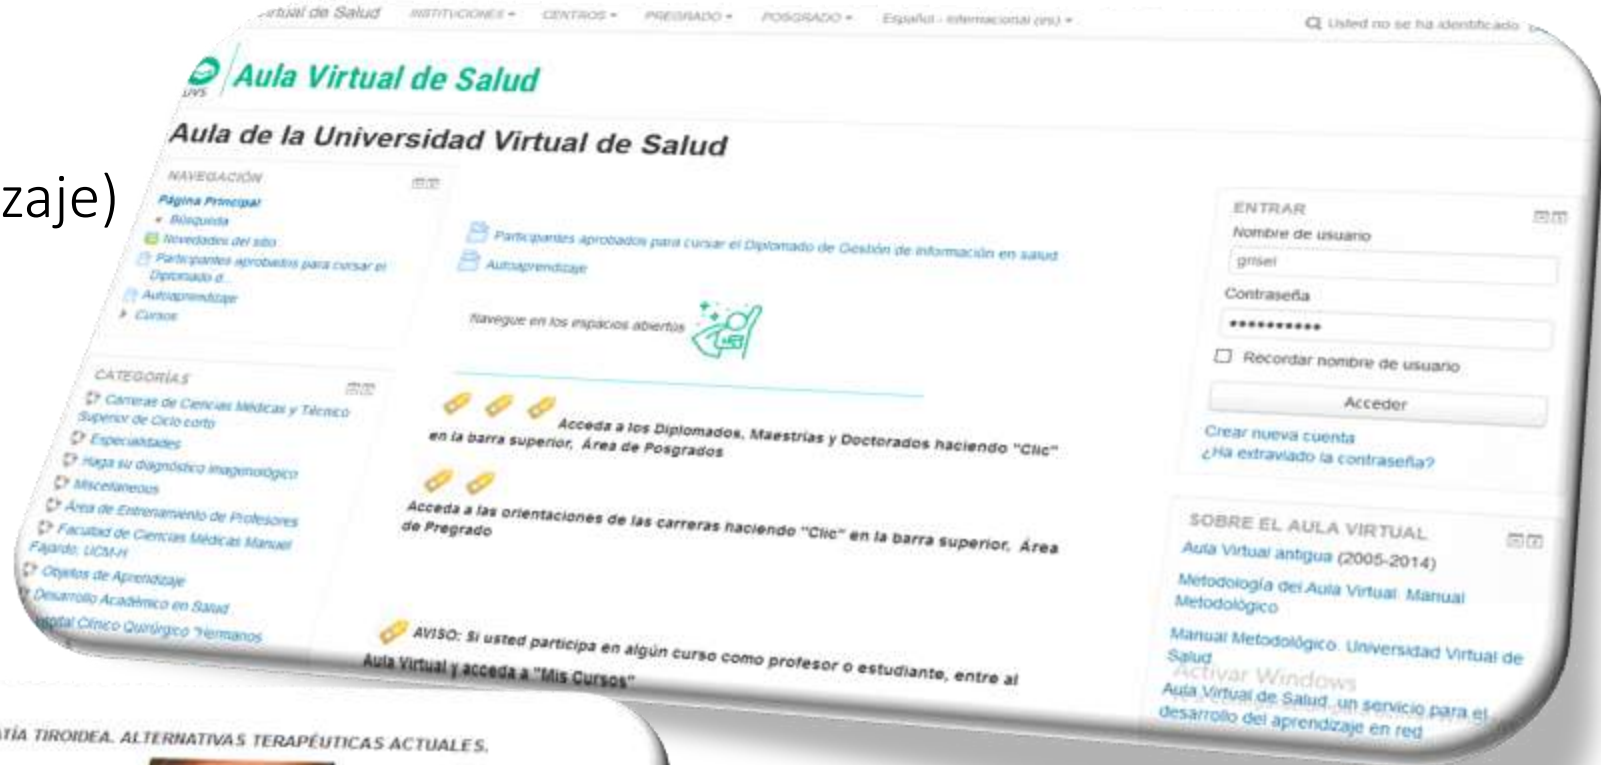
zaje)

rtual de Salud INSTITUCIONES ▾ CENTROS ▾ PREGRADO ▾ POSGRADO ▾ Español - Internacional (es) ▾

Usted no se ha identificado

UVS Aula Virtual de Salud

Aula de la Universidad Virtual de Salud

NAVEGACIÓN

Página Principal
Búsqueda
Novedades del sitio
Participantes aprobados para cursar el Diplomado d...
Autoaprendizaje
Cursos

CATEGORÍAS

Carreras de Ciencias Médicas y Técnico Superior de Ciclo corto
Especialidades
Haga su diagnóstico imagenológico
Misceláneos
Área de Entrenamiento de Profesores
Facultad de Ciencias Médicas Manuel Fajardo, UCM-H
Objetos de Aprendizaje
Desarrollo Académico en Salud
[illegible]pital Clínico Quirúrgico "Hermanos

Participantes aprobados para cursar el Diplomado de Gestión de información en salud
Autoaprendizaje

Navegue en los espacios abiertos

Acceda a los Diplomados, Maestrías y Doctorados haciendo "Clic" en la barra superior, Área de Posgrados

Acceda a las orientaciones de las carreras haciendo "Clic" en la barra superior, Área de Pregrado

AVISO: Si usted participa en algún curso como profesor o estudiante, entre al Aula Virtual y acceda a "Mis Cursos"

ENTRAR

Nombre de usuario
grisel
Contraseña
••••••••••
Recordar nombre de usuario
Acceder
Crear nueva cuenta
¿Ha extraviado la contraseña?

SOBRE EL AULA VIRTUAL

Aula Virtual antigua (2005-2014)
Metodología del Aula Virtual. Manual Metodológico
Manual Metodológico. Universidad Virtual de Salud
Activar Windows
Aula Virtual de Salud, un servicio para el desarrollo del aprendizaje en red

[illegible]TÍA TIROIDEA. ALTERNATIVAS TERAPÉUTICAS ACTUALES.